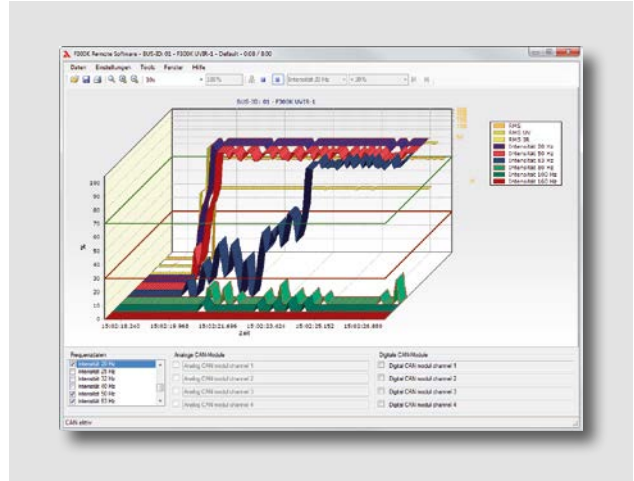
F300K Remote Software - BUS-ID: 01 - F300K UVIR-1 - Default - 0:08 / 8:00

Datei Einstellungen Tools Fenster Hilfe

10s

100%

Intensität 20 Hz

20%

BUS-ID: 01 - F300K UVIR-1

RMS
RMS UV
RMS IR
Intensität 20 Hz
Intensität 50 Hz
Intensität 63 Hz
Intensität 80 Hz
Intensität 100 Hz
Intensität 160 Hz

100
90
80
70
60
50
40
30
20
10
0

%

15:02:18.240 15:02:19.968 15:02:21.696 15:02:23.424 15:02:25.152 15:02:26.880

Zeit

Frequenzfilter
Intensität 20 Hz
Intensität 25 Hz
Intensität 32 Hz
Intensität 40 Hz
Intensität 50 Hz
Intensität 63 Hz

Analoge CAN-Module
Analog CAN modul channel 1
Analog CAN modul channel 2
Analog CAN modul channel 3
Analog CAN modul channel 4

Digitale CAN-Module
Digital CAN modul channel 1
Digital CAN modul channel 2
Digital CAN modul channel 3
Digital CAN modul channel 4

CAN aktiv